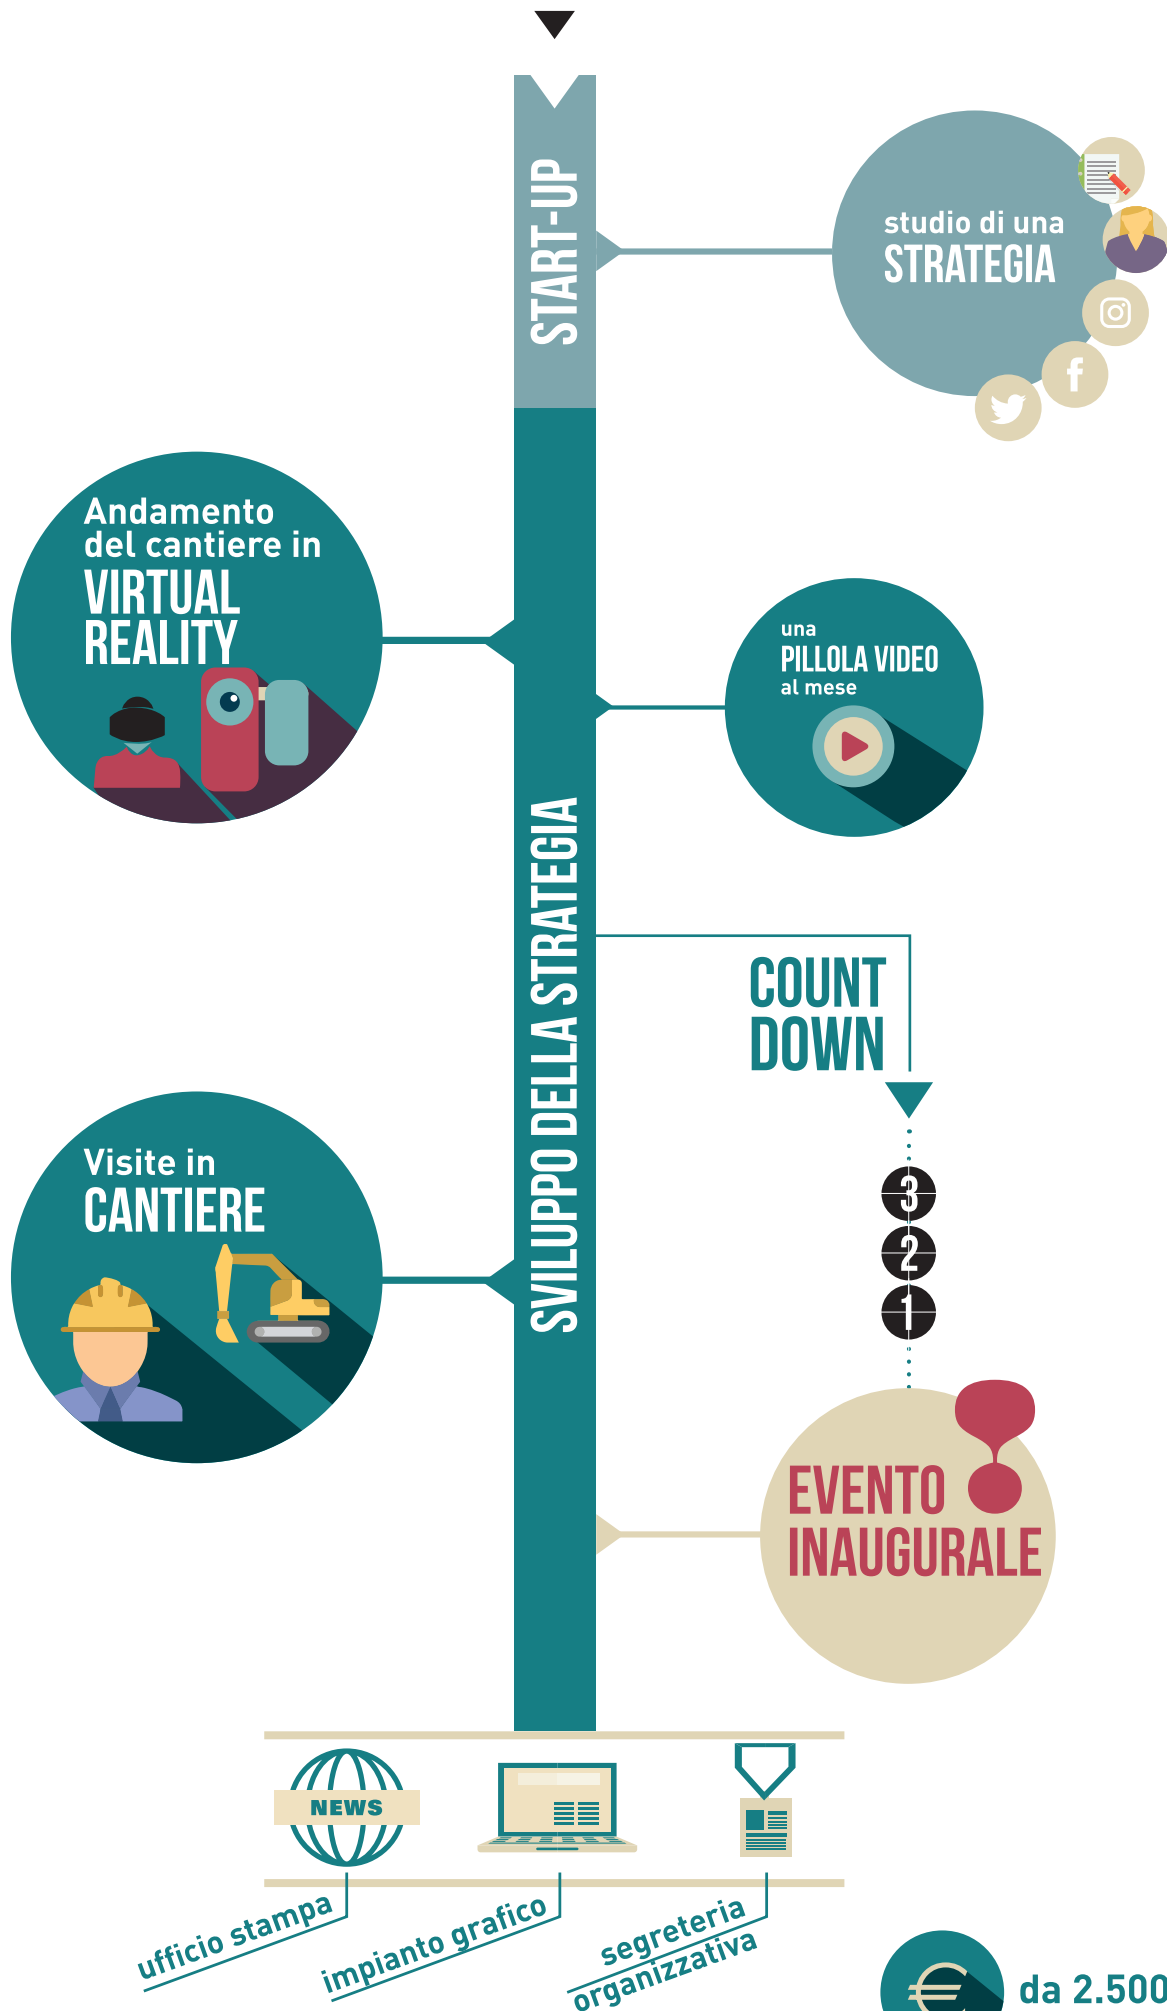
START-UP

studio di una
STRATEGIA

Andamento del cantiere in
VIRTUAL REALITY

una
PILLOLA VIDEO
al mese

SVILUPPO DELLA STRATEGIA

COUNT DOWN

3
2
1

Visite in
CANTIERE

EVENTO INAUGURALE

NEWS

ufficio stampa
impianto grafico
segreteria organizzativa

da 2.500